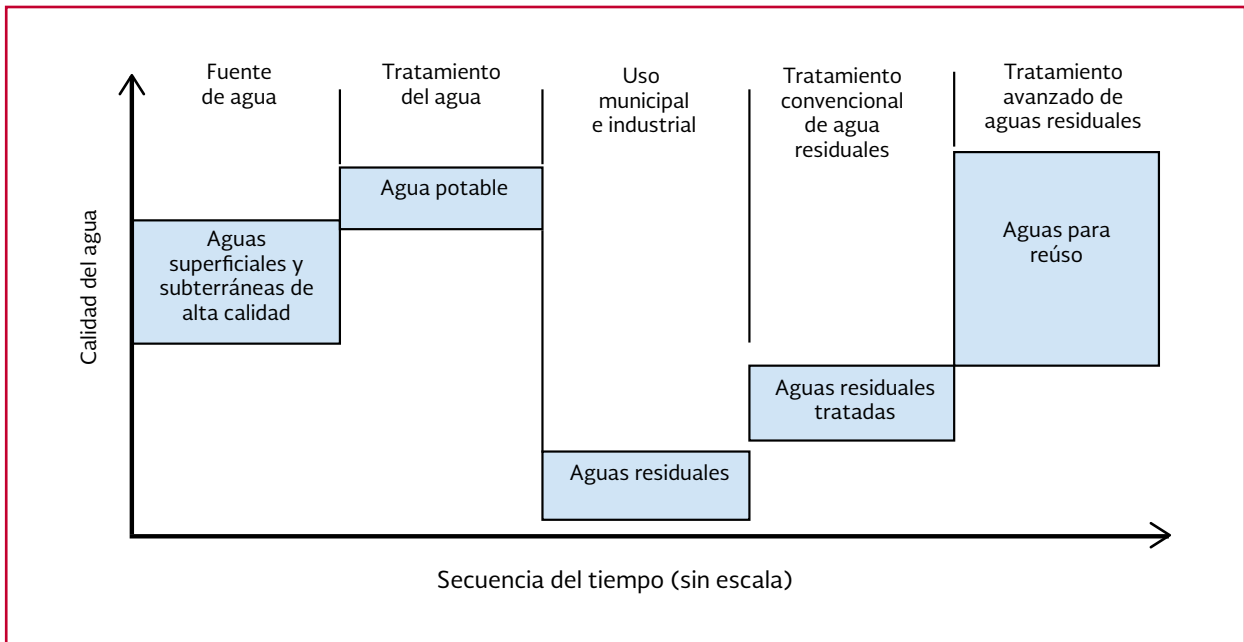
Fuente de agua

Tratamiento del agua

Uso municipal e industrial

Tratamiento convencional de agua residuales

Tratamiento avanzado de aguas residuales

Calidad del agua

Aguas superficiales y subterráneas de alta calidad

Agua potable

Aguas residuales

Aguas residuales tratadas

Aguas para reúso

Secuencia del tiempo (sin escala)